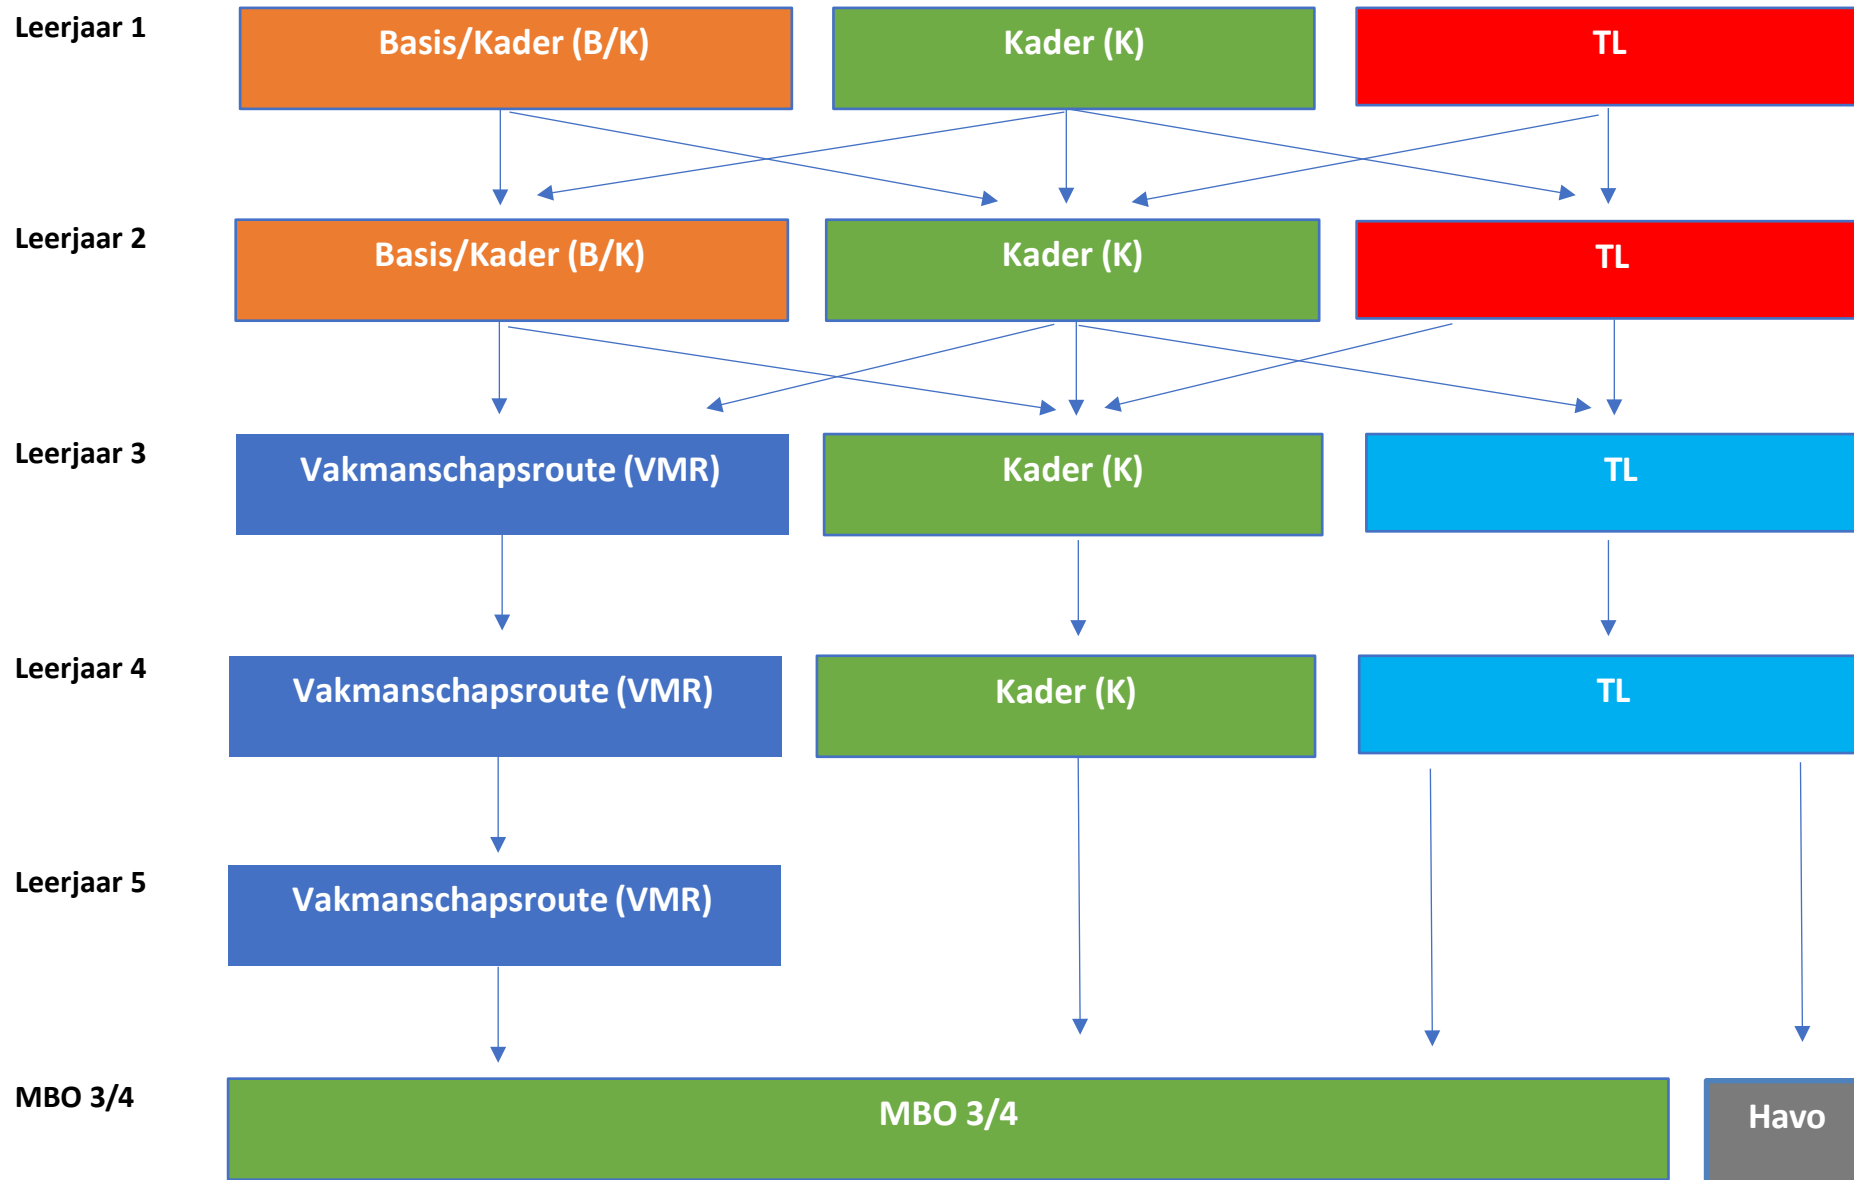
Leerjaar 1
Basis/Kader (B/K)
Kader (K)
TL

Leerjaar 2
Basis/Kader (B/K)
Kader (K)
TL

Leerjaar 3
Vakmanschapsroute (VMR)
Kader (K)
TL

Leerjaar 4
Vakmanschapsroute (VMR)
Kader (K)
TL

Leerjaar 5
Vakmanschapsroute (VMR)

MBO 3/4
MBO 3/4
Havo